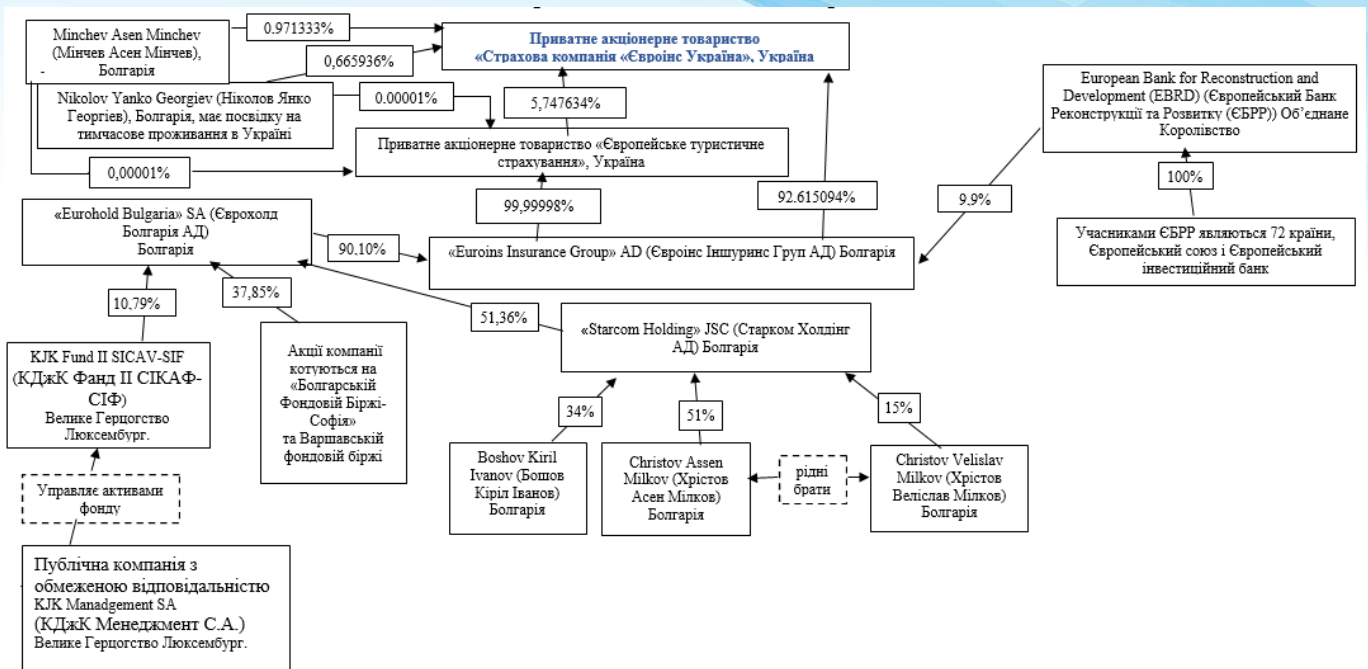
Minchev Asen Minchev (Мінчев Асен Мінчев), Болгарія

0.971333%

Приватне акціонерне товариство «Страхова компанія «Євроінс Україна», Україна

0,665936%

Nikolov Yanko Georgiev (Ніколов Янко Георгієв), Болгарія, має посвідку на тимчасове проживання в Україні

0.00001%

5,747634%

European Bank for Reconstruction and Development (EBRD) (Європейський Банк Реконструкції та Розвитку (ЄБРР)) Об'єднане Королівство

Приватне акціонерне товариство «Європейське туристичне страхування», Україна

0,00001%

100%

92.615094%

99,99998%

9.9%

«Eurohold Bulgaria» SA (Єврохолд Болгарія АД) Болгарія

90.10%

«Euroins Insurance Group» AD (Євроінс Іншуринс Груп АД) Болгарія

Учасниками ЄБРР являються 72 країни, Європейський союз і Європейський інвестиційний банк

10.79%

37,85%

51,36%

«Starcom Holding» JSC (Старком Холдінг АД) Болгарія

KJK Fund II SICAV-SIF (КДжК Фанд ІІ СІКАФ-СІФ) Велике Герцогство Люксембург.

Акції компанії котуються на «Болгарській Фондовій Біржі-Софія» та Варшавській фондовій біржі

34%

51%

15%

Boshov Kiril Ivanov (Бошов Кіріл Іванов) Болгарія

Christov Assen Milkov (Хрістов Асен Мілков) Болгарія

рідні брати

Christov Velislav Milkov (Хрістов Веліслав Мілков) Болгарія

Управляє активами фонду

Публічна компанія з обмеженою відповідальністю KJK Manadgement SA (КДжК Менеджмент С.А.) Велике Герцогство Люксембург.